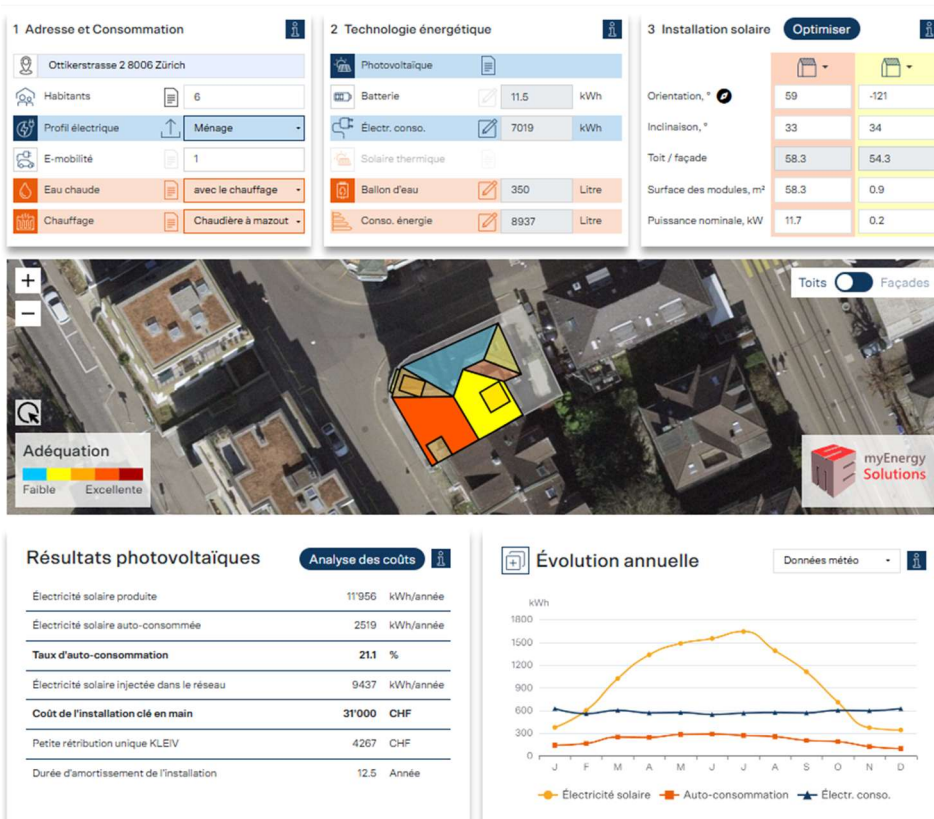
1 Adresse et Consommation

Ottikerstrasse 2 8006 Zürich

Habitants 6

Profil électrique Ménage

E-mobilité 1

Eau chaude avec le chauffage

Chauffage Chaudière à mazout

2 Technologie énergétique

Photovoltaïque

Batterie 11.5 kWh

Électr. conso. 7019 kWh

Solaire thermique

Ballon d'eau 350 Litre

Conso. énergie 8937 Litre

3 Installation solaire Optimiser

| | | |
|---|---|---|
| Orientation, ° | 59 | -121 |
| Inclinaison, ° | 33 | 34 |
| Toit / façade | 58.3 | 54.3 |
| Surface des modules, m² | 58.3 | 0.9 |
| Puissance nominale, kW | 11.7 | 0.2 |

+
−
Toits Façades

Adéquation
Faible Excellente

myEnergy Solutions

Résultats photovoltaïques Analyse des coûts

| | | |
|---|---|---|
| Électricité solaire produite | 11'956 | kWh/année |
| Électricité solaire auto-consommée | 2519 | kWh/année |
| **Taux d'auto-consommation** | **21.1** | **%** |
| Électricité solaire injectée dans le réseau | 9437 | kWh/année |
| **Coût de l'installation clé en main** | **31'000** | **CHF** |
| Petite rétribution unique KLEIV | 4267 | CHF |
| Durée d'amortissement de l'installation | 12.5 | Année |

Évolution annuelle Données météo

kWh
1800
1500
1200
900
600
300
0
J F M A M J J A S O N D

Électricité solaire Auto-consommation Électr. conso.